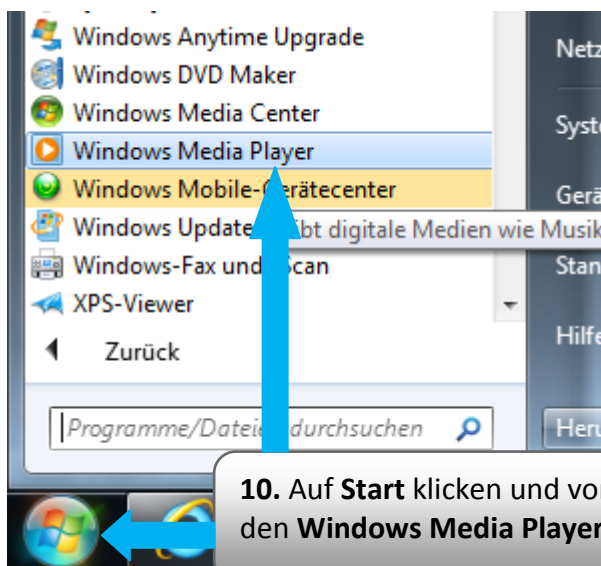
Windows Anytime Upgrade
Windows DVD Maker
Windows Media Center
Windows Media Player
Windows Mobile-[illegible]rätecenter
Windows Update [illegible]bt digitale Medien wie Musik
Windows-Fax und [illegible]can
XPS-Viewer
Zurück

Programme/Datei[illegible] durchsuchen

Netz
Syste
Gerä
Stan
Hilfe
Heru

10. Auf Start klicken und vo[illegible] den Windows Media Player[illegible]